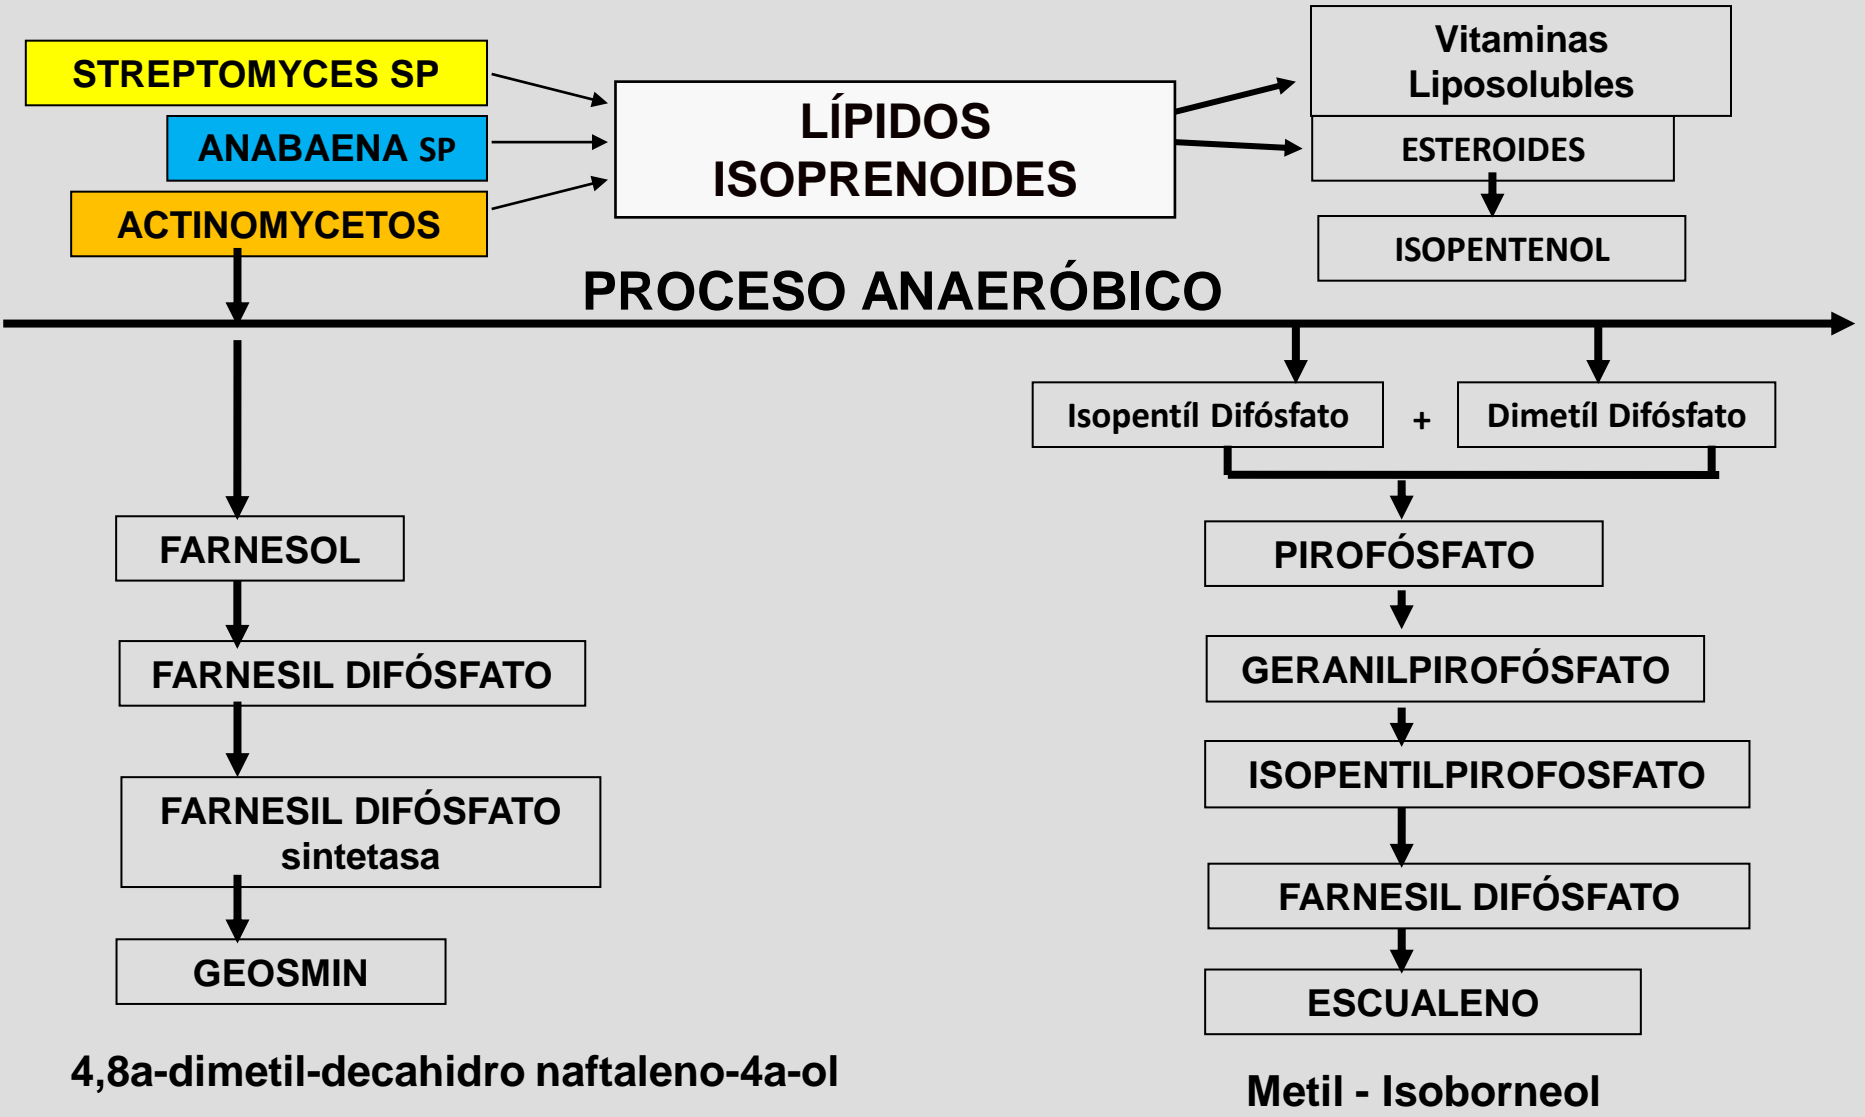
STREPTOMYCES SP

ANABAENA SP

ACTINOMYCETOS

LÍPIDOS ISOPRENOIDES

Vitaminas Liposolubles

ESTEROIDES

ISOPENTENOL

PROCESO ANAERÓBICO

Isopentíl Difósfato + Dimetíl Difósfato

FARNESOL

FARNESIL DIFÓSFATO

FARNESIL DIFÓSFATO sintetasa

GEOSMIN

PIROFÓSFATO

GERANILPIROFÓSFATO

ISOPENTILPIROFOSFATO

FARNESIL DIFÓSFATO

ESCUALENO

4,8a-dimetil-decahidro naftaleno-4a-ol

Metil - Isoborneol